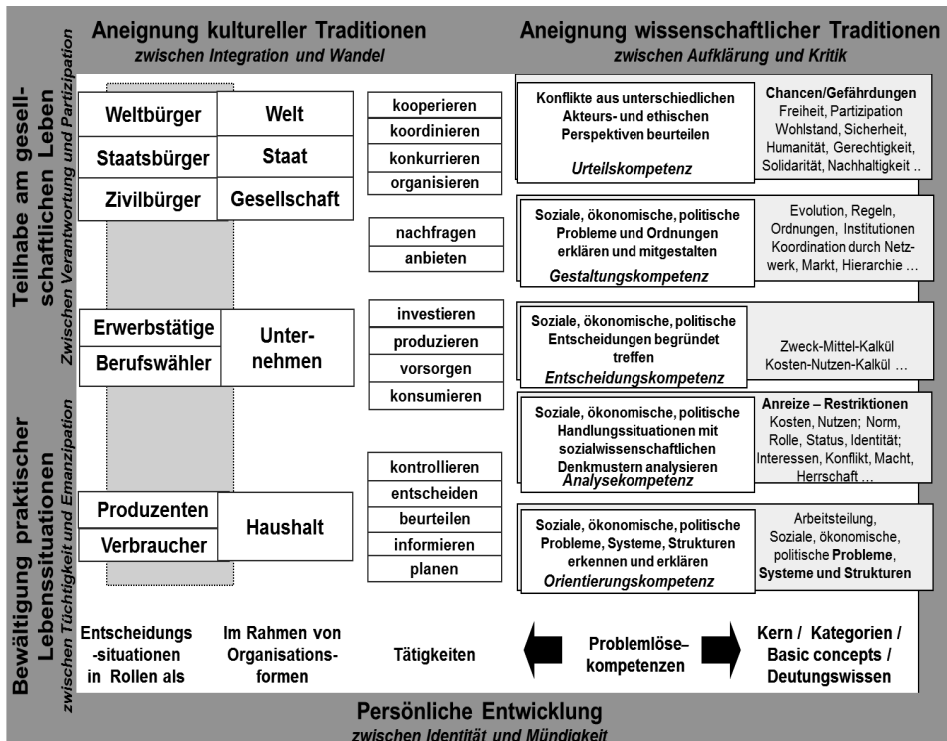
Aneignung kultureller Traditionen
zwischen Integration und Wandel

Aneignung wissenschaftlicher Traditionen
zwischen Aufklärung und Kritik

Teilhabe am gesellschaftlichen Leben
zwischen Verantwortung und Partizipation

Bewältigung praktischer Lebenssituationen
zwischen Tüchtigkeit und Emanzipation

Weltbürger
Staatsbürger
Zivilbürger

Welt
Staat
Gesellschaft

kooperieren
koordinieren
konkurrieren
organisieren

Konflikte aus unterschiedlichen Akteurs- und ethischen Perspektiven beurteilen
Urteilskompetenz

Chancen/Gefährdungen
Freiheit, Partizipation Wohlstand, Sicherheit, Humanität, Gerechtigkeit, Solidarität, Nachhaltigkeit ..

nachfragen
anbieten

Soziale, ökonomische, politische Probleme und Ordnungen erklären und mitgestalten
Gestaltungskompetenz

Evolution, Regeln, Ordnungen, Institutionen Koordination durch Netzwerk, Markt, Hierarchie …

Erwerbstätige
Berufswähler

Unternehmen

investieren
produzieren
vorsorgen
konsumieren

Soziale, ökonomische, politische Entscheidungen begründet treffen
Entscheidungskompetenz

Zweck-Mittel-Kalkül
Kosten-Nutzen-Kalkül …

Soziale, ökonomische, politische Handlungssituationen mit sozialwissenschaftlichen Denkmustern analysieren
Analysekompetenz

Anreize – Restriktionen
Kosten, Nutzen; Norm, Rolle, Status, Identität; Interessen, Konflikt, Macht, Herrschaft …

Produzenten
Verbraucher

Haushalt

kontrollieren
entscheiden
beurteilen
informieren
planen

Soziale, ökonomische, politische Probleme, Systeme, Strukturen erkennen und erklären
Orientierungskompetenz

Arbeitsteilung, Soziale, ökonomische, politische Probleme, Systeme und Strukturen

Entscheidungs-situationen in Rollen als

Im Rahmen von Organisationsformen

Tätigkeiten

Problemlöse–kompetenzen

Kern / Kategorien / Basic concepts / Deutungswissen

Persönliche Entwicklung
zwischen Identität und Mündigkeit